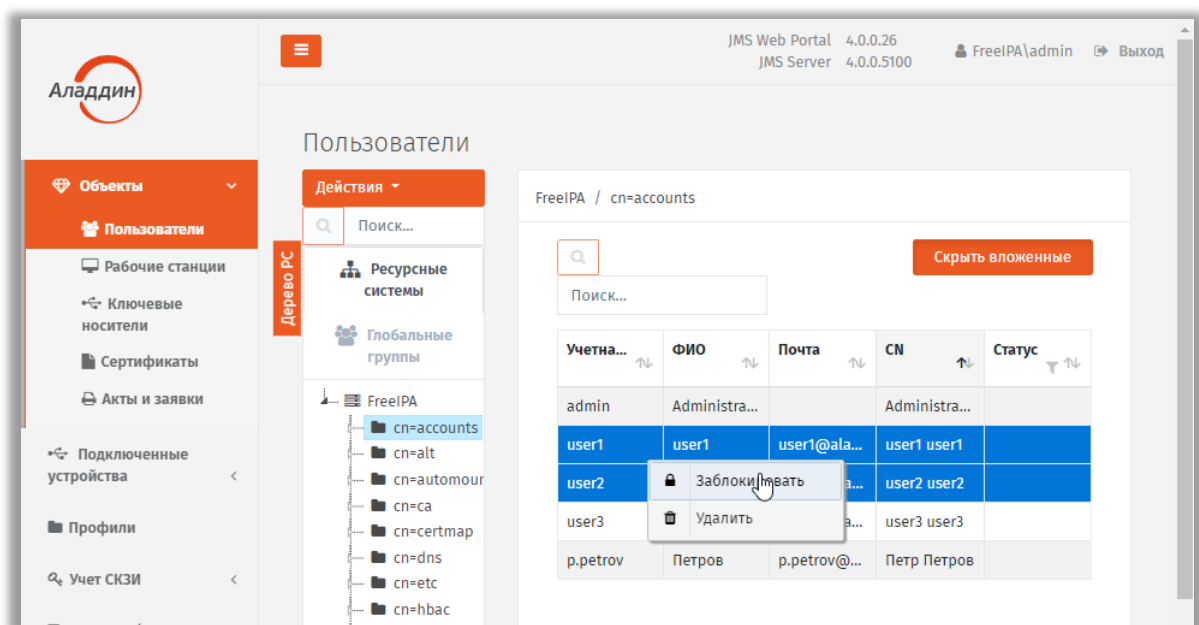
Аладдин

Объекты

Пользователи

Рабочие станции

Ключевые носители

Сертификаты

Акты и заявки

Подключенные устройства

Профили

Учет СКЗИ

JMS Web Portal 4.0.0.26
JMS Server 4.0.0.5100

FreeIPA\admin

Выход

Пользователи

Действия

Поиск...

Дерево РС

Ресурсные системы

Глобальные группы

FreeIPA
cn=accounts
cn=alt
cn=automour
cn=ca
cn=certmap
cn=dns
cn=etc
cn=hbac

FreeIPA / cn=accounts

Скрыть вложенные

Поиск...

| Учетна... | ФИО | Почта | CN | Статус |
|---|---|---|---|---|
| admin | Administra... | | Administra... | |
| user1 | user1 | user1@ala... | user1 user1 | |
| user2 | | a... | user2 user2 | |
| user3 | | a... | user3 user3 | |
| p.petrov | Петров | p.petrov@... | Петр Петров | |

Заблокировать

Удалить